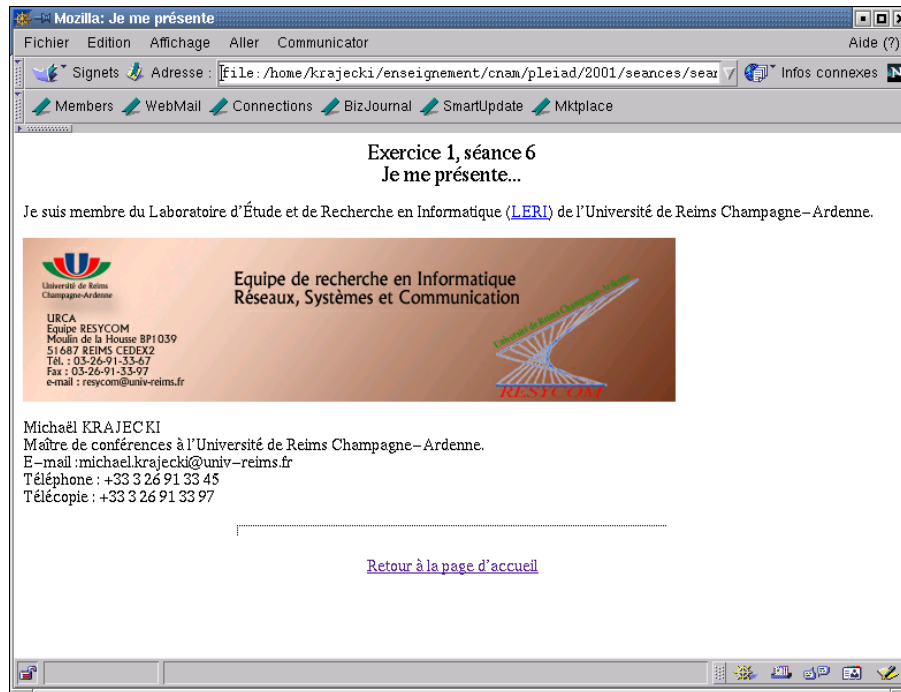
Mozilla: Je me présente

Fichier Edition Affichage Aller Communicator Aide (?)

Signets Adresse : file:/home/krajecki/enseignement/cnam/pleiad/2001/seances/sear Infos connexes

Members WebMail Connections BizJournal SmartUpdate Mktplace

Exercice 1, séance 6
Je me présente...

Je suis membre du Laboratoire d'Étude et de Recherche en Informatique (LERI) de l'Université de Reims Champagne−Ardenne.

Université de Reims Champagne-Ardenne

Equipe de recherche en Informatique
Réseaux, Systèmes et Communication

URCA
Equipe RESYCOM
Moulin de la Housse BP1039
51687 REIMS CEDEX2
Tél. : 03-26-91-33-67
Fax : 03-26-91-33-97
e-mail : resycom@univ-reims.fr

Université de Reims Champagne-Ardenne

RESYCOM

Michaël KRAJECKI
Maître de conférences à l'Université de Reims Champagne−Ardenne.
E−mail :michael.krajecki@univ−reims.fr
Téléphone : +33 3 26 91 33 45
Télécopie : +33 3 26 91 33 97

Retour à la page d'accueil